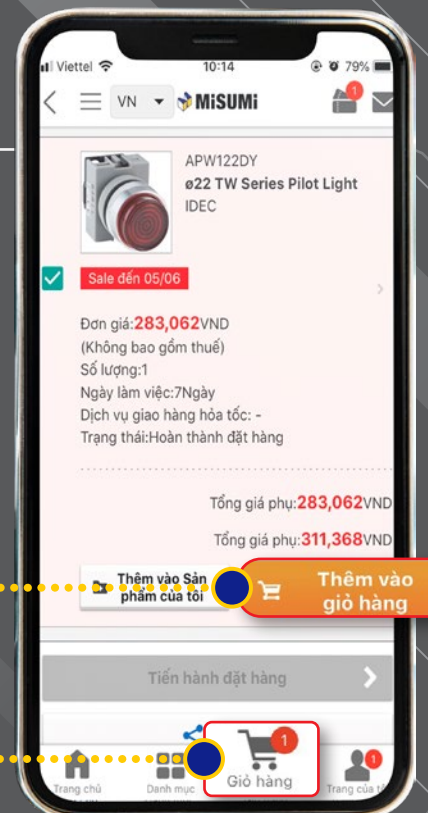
Viettel 10:14 79%

VN MiSUMi 1

APW122DY
ø22 TW Series Pilot Light
IDEC

Sale đến 05/06

Đơn giá:283,062VND
(Không bao gồm thuế)
Số lượng:1
Ngày làm việc:7Ngày
Dịch vụ giao hàng hỏa tốc: -
Trạng thái:Hoàn thành đặt hàng

Tổng giá phụ:283,062VND

Tổng giá phụ:311,368VND

Thêm vào Sản phẩm của tôi

Thêm vào giỏ hàng

Tiến hành đặt hàng

Trang chủ
Danh mục
1
Giỏ hàng
1
Trang của t